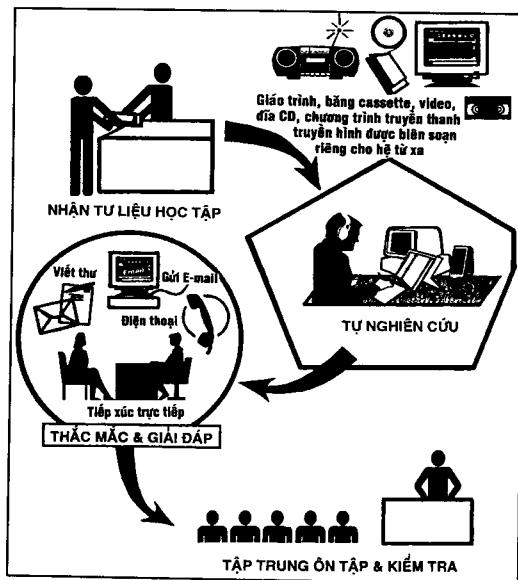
Giáo trình, băng cassette, video, đĩa CD, chương trình truyền thanh truyền hình được biên soạn riêng cho hệ từ xa

NHẬN TƯ LIỆU HỌC TẬP

TỰ NGHIÊN CỨU

Viết thư

Email

Gửi E-mail

Điện thoại

Tiếp xúc trực tiếp

THẮC MẮC & GIẢI ĐÁP

TẬP TRUNG ÔN TẬP & KIỂM TRA